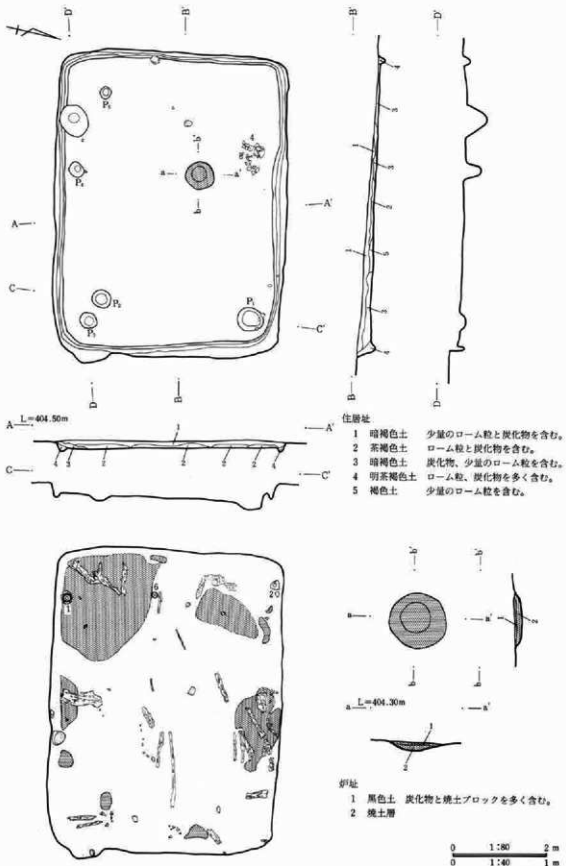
B　B'　D　D'

P3
P4
P2
P1
a　a'
b　b'
4
A　A'
C　C'
D　B　B'　D'

A L=404.50m　A'
C　C'
1
4 3 2 2 2 2 4

住居址
1　暗褐色土　少量のローム粒と炭化物を含む。
2　茶褐色土　ローム粒と炭化物を含む。
3　暗褐色土　炭化物、少量のローム粒を含む。
4　明茶褐色土　ローム粒、炭化物を多く含む。
5　褐色土　少量のローム粒を含む。

b　b'
a　a'
a L=404.30m　a'
1
2

炉址
1　黒色土　炭化物と焼土ブロックを多く含む。
2　焼土層

0　1:80　2 m
0　1:40　1 m